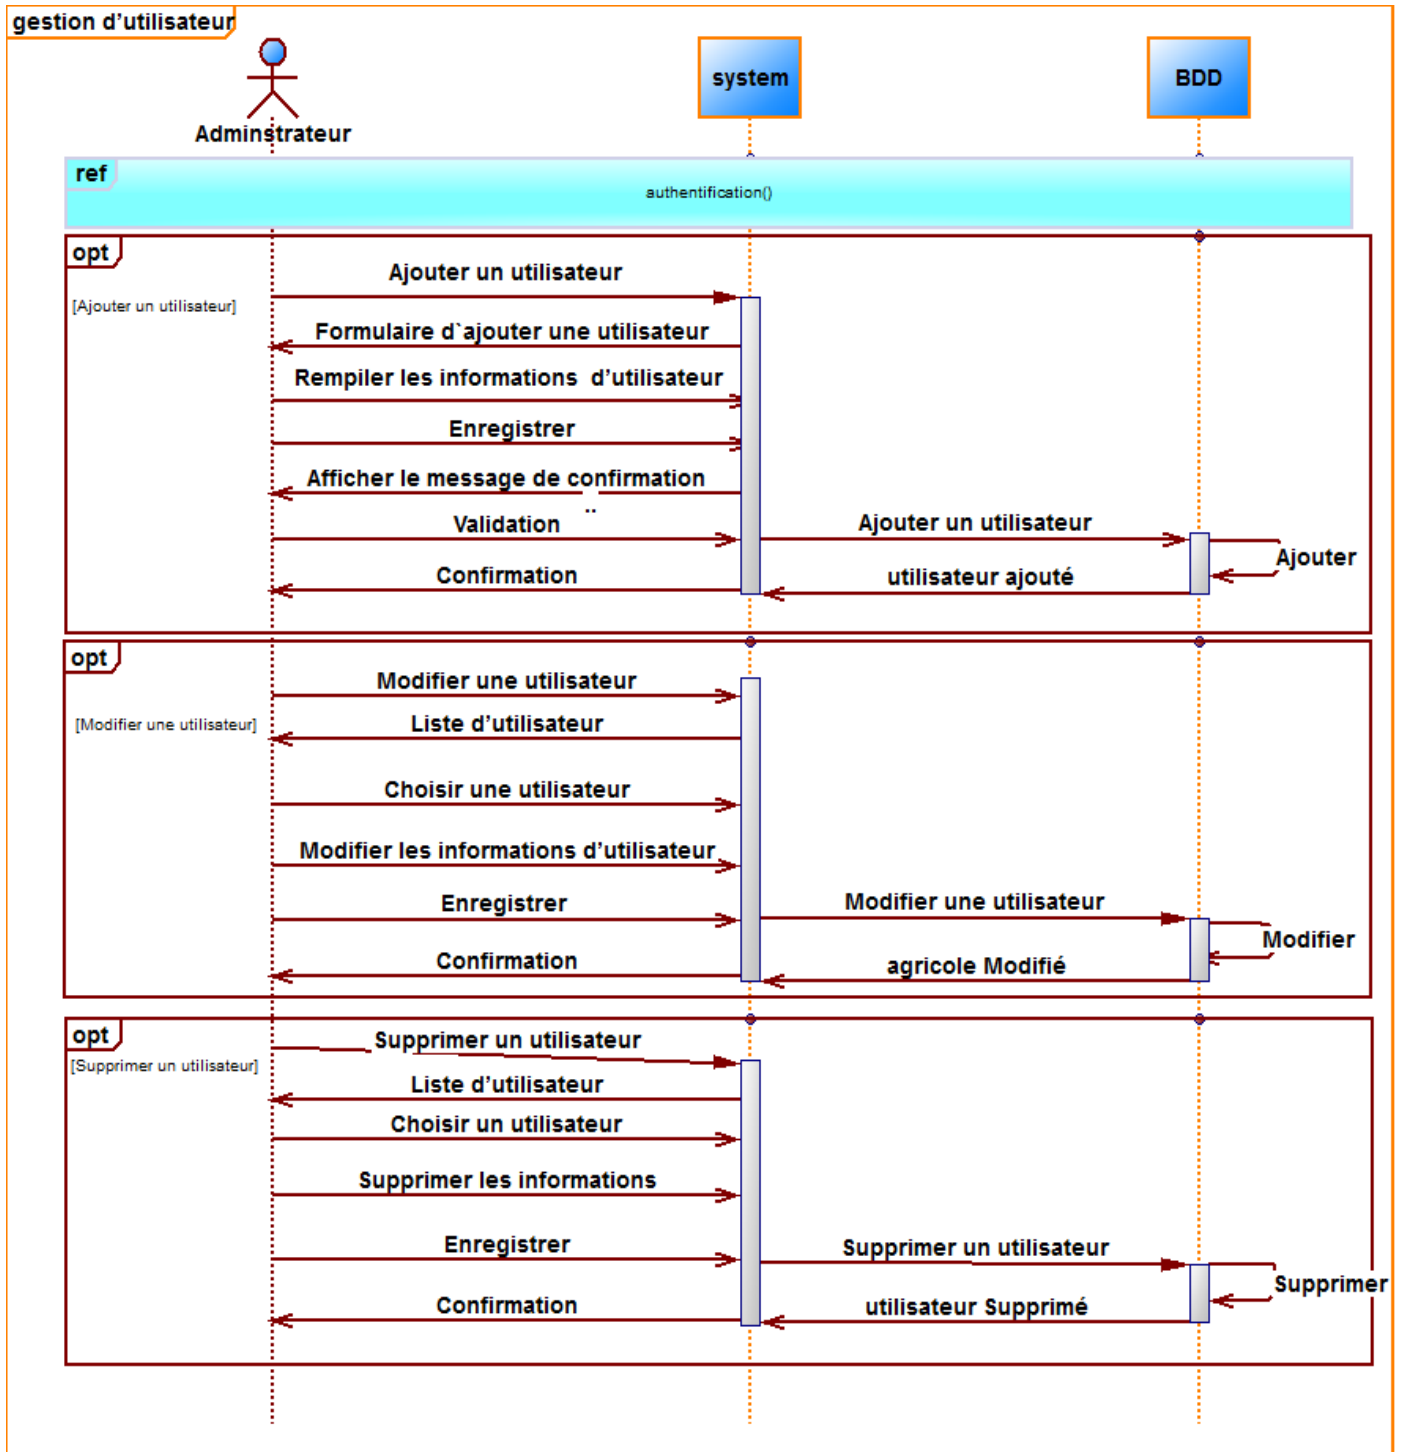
gestion d'utilisateur

Adminstrateur

system

BDD

ref

authentification()

opt

[Ajouter un utilisateur]

Ajouter un utilisateur

Formulaire d`ajouter une utilisateur

Rempiler les informations d'utilisateur

Enregistrer

Afficher le message de confirmation

Validation

Ajouter un utilisateur

Ajouter

Confirmation

utilisateur ajouté

opt

[Modifier une utilisateur]

Modifier une utilisateur

Liste d'utilisateur

Choisir une utilisateur

Modifier les informations d'utilisateur

Enregistrer

Modifier une utilisateur

Modifier

Confirmation

agricole Modifié

opt

[Supprimer un utilisateur]

Supprimer un utilisateur

Liste d'utilisateur

Choisir un utilisateur

Supprimer les informations

Enregistrer

Supprimer un utilisateur

Supprimer

Confirmation

utilisateur Supprimé